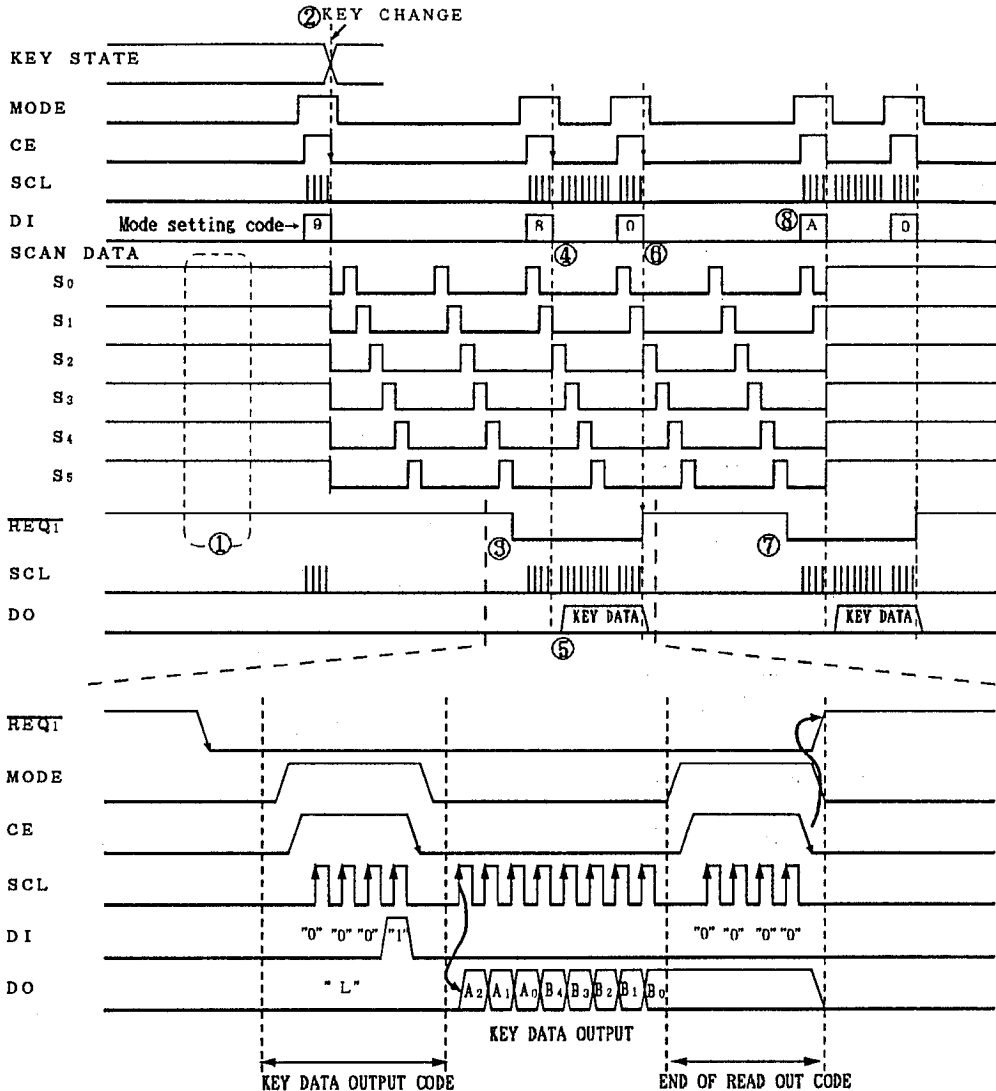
②KEY CHANGE

KEY STATE

MODE

CE

SCL

DI

Mode setting code→ 9

8

0

⑧ A

0

SCAN DATA

④

⑥

$S_0$

$S_1$

$S_2$

$S_3$

$S_4$

$S_5$

$\overline{REQ_1}$

①

③

⑦

SCL

DO

KEY DATA

KEY DATA

⑤

$\overline{REQ_1}$

MODE

CE

SCL

DI

"0" "0" "0" "1"

"0" "0" "0" "0"

DO

" L"

$A_2$ $A_1$ $A_0$ $B_4$ $B_3$ $B_2$ $B_1$ $B_0$

KEY DATA OUTPUT

KEY DATA OUTPUT CODE

END OF READ OUT CODE